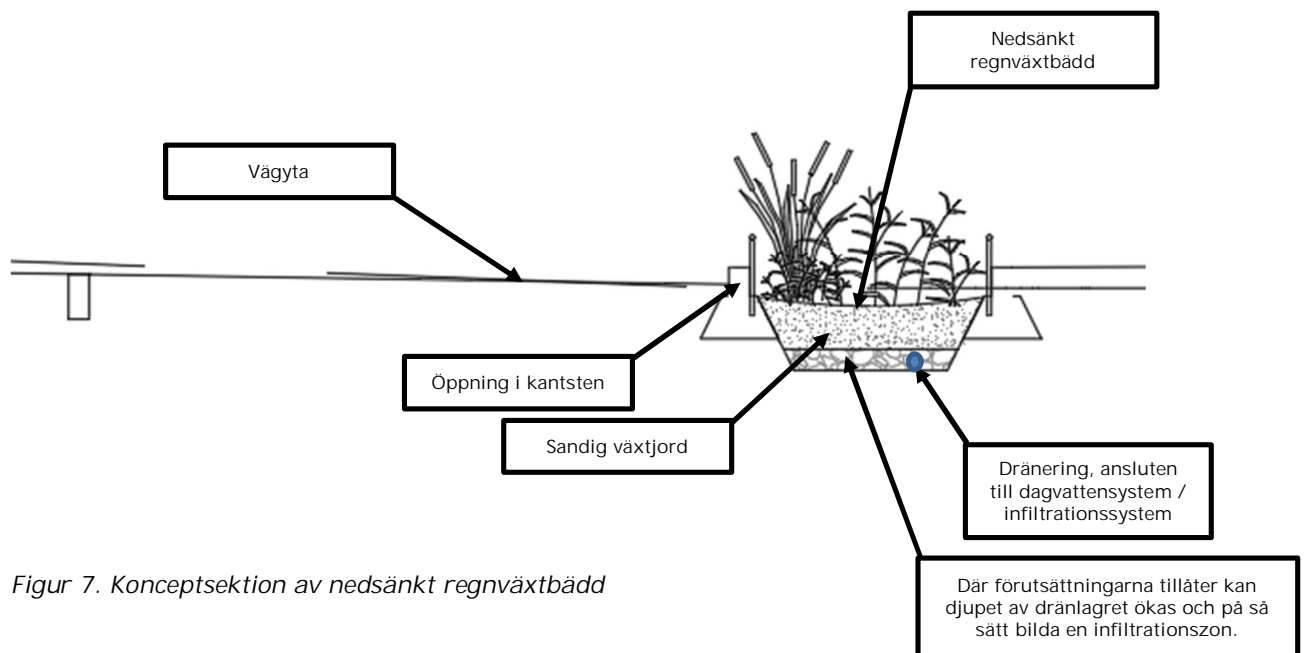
Nedsänkt regnväxtbädd

Vägyta

Öppning i kantsten

Sandig växtjord

Dränering, ansluten till dagvattensystem / infiltrationssystem

Figur 7. Konceptsektion av nedsänkt regnväxtbädd

Där förutsättningarna tillåter kan djupet av dränlagret ökas och på så sätt bilda en infiltrationszon.